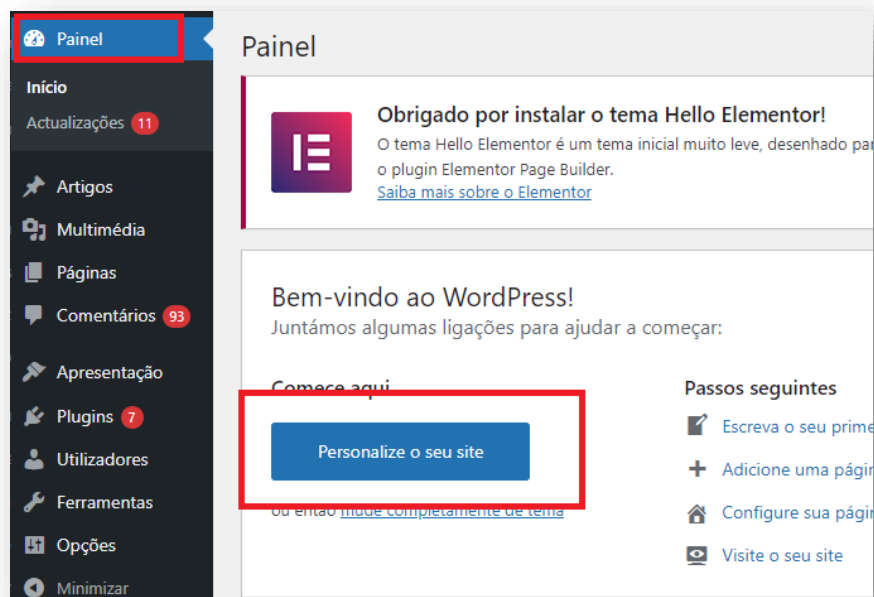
Painel

Início

Actualizações 11

Artigos

Multimédia

Páginas

Comentários 93

Apresentação

Plugins 7

Utilizadores

Ferramentas

Opções

Minimizar

Painel

Obrigado por instalar o tema Hello Elementor!

O tema Hello Elementor é um tema inicial muito leve, desenhado par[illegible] o plugin Elementor Page Builder.

Saiba mais sobre o Elementor

Bem-vindo ao WordPress!

Juntámos algumas ligações para ajudar a começar:

Comece aqui

Personalize o seu site

ou então mude completamente de tema

Passos seguintes

Escreva o seu prime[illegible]

Adicione uma págin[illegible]

Configure sua págin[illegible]

Visite o seu site